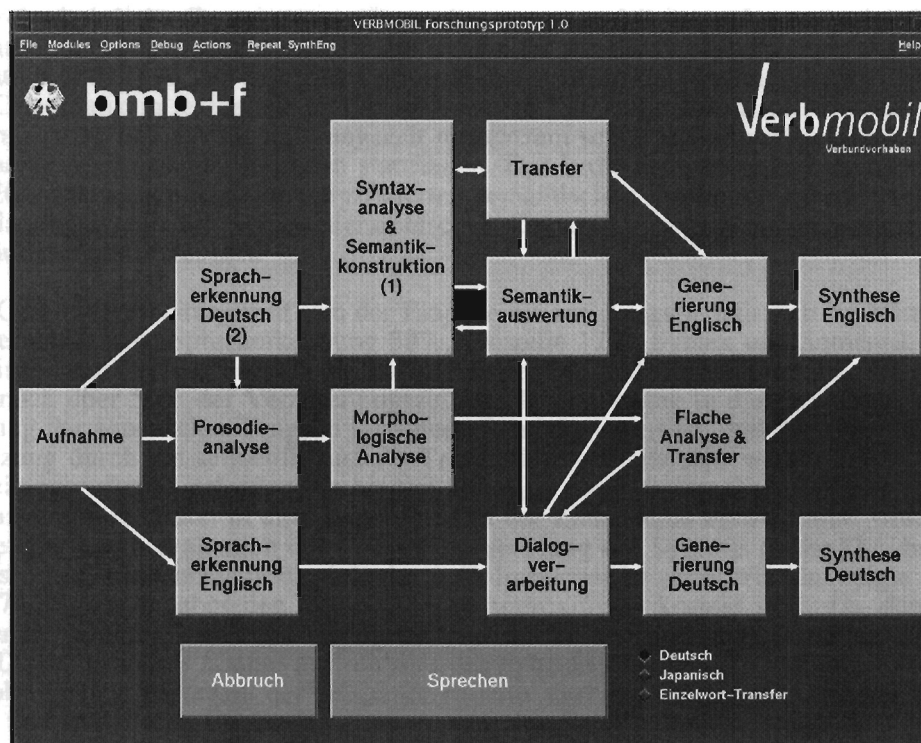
VERBMOBIL Forschungsprototyp 1.0

File Modules Options Debug Actions Repeat SynthEng Help

bmb+f

Verbmobil
Verbundvorhaben

Transfer

Syntax-analyse & Semantik-konstruktion (1)

Sprach-erkennung Deutsch (2)

Semantik-auswertung

Gene-rierung Englisch

Synthese Englisch

Aufnahme

Prosodie-analyse

Morpho-logische Analyse

Flache Analyse & Transfer

Sprach-erkennung Englisch

Dialog-ver-arbeitung

Gene-rierung Deutsch

Synthese Deutsch

Abbruch

Sprechen

Deutsch
Japanisch
Einzelwort-Transfer